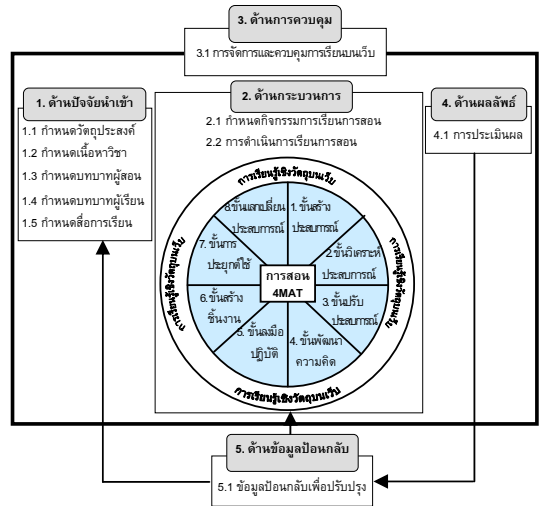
3. ด้านการควบคุม

3.1 การจัดการและควบคุมการเรียนบนเว็บ

1. ด้านปัจจัยนำเข้า

1.1 กำหนดวัตถุประสงค์
1.2 กำหนดเนื้อหาวิชา
1.3 กำหนดบทบาทผู้สอน
1.4 กำหนดบทบาทผู้เรียน
1.5 กำหนดสื่อการเรียน

2. ด้านกระบวนการ

2.1 กำหนดกิจกรรมการเรียนการสอน
2.2 การดำเนินการเรียนการสอน

4. ด้านผลลัพธ์

4.1 การประเมินผล

การเรียนรู้เชิงรัดบนเว็บ

การเรียนรู้เชิงรัดบนเว็บ

การเรียนรู้เชิงรัดบนเว็บ

การเรียนรู้เชิงรัดบนเว็บ

8.ขั้นแลกเปลี่ยนประสบการณ์

1. ขั้นสร้างประสบการณ์

2.ขั้นวิเคราะห์ประสบการณ์

3.ขั้นปรับประสบการณ์

4. ขั้นพัฒนาความคิด

5. ขั้นลงมือปฏิบัติ

6.ขั้นสร้างชิ้นงาน

7. ขั้นการประยุกต์ใช้

การสอน 4MAT

5. ด้านข้อมูลป้อนกลับ

5.1 ข้อมูลป้อนกลับเพื่อปรับปรุง